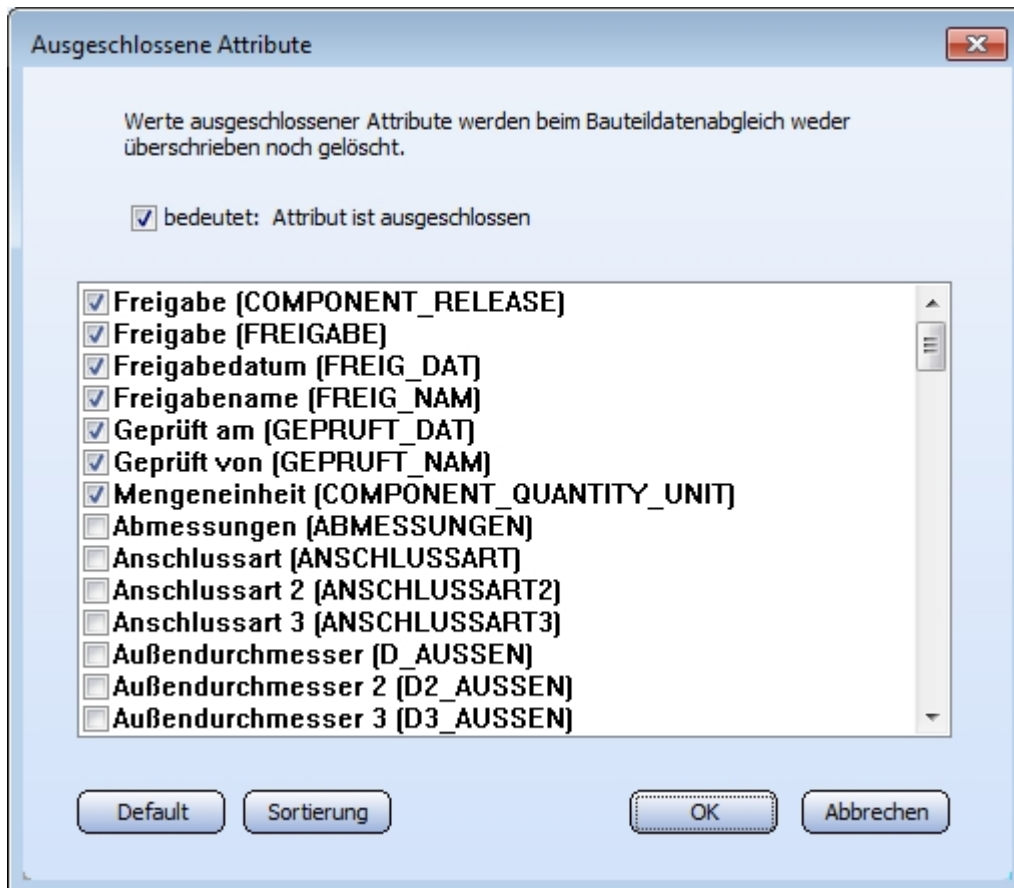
Ausgeschlossene Attribute

Werte ausgeschlossener Attribute werden beim Bauteildatenabgleich weder überschrieben noch gelöscht.

bedeutet: Attribut ist ausgeschlossen

Freigabe (COMPONENT_RELEASE)
Freigabe (FREIGABE)
Freigabedatum (FREIG_DAT)
Freigabename (FREIG_NAM)
Geprüft am (GEPRUFT_DAT)
Geprüft von (GEPRUFT_NAM)
Mengeneinheit (COMPONENT_QUANTITY_UNIT)
Abmessungen (ABMESSUNGEN)
Anschlussart (ANSCHLUSSART)
Anschlussart 2 (ANSCHLUSSART2)
Anschlussart 3 (ANSCHLUSSART3)
Außendurchmesser (D_AUSSEN)
Außendurchmesser 2 (D2_AUSSEN)
Außendurchmesser 3 (D3_AUSSEN)

Default
Sortierung
OK
Abbrechen